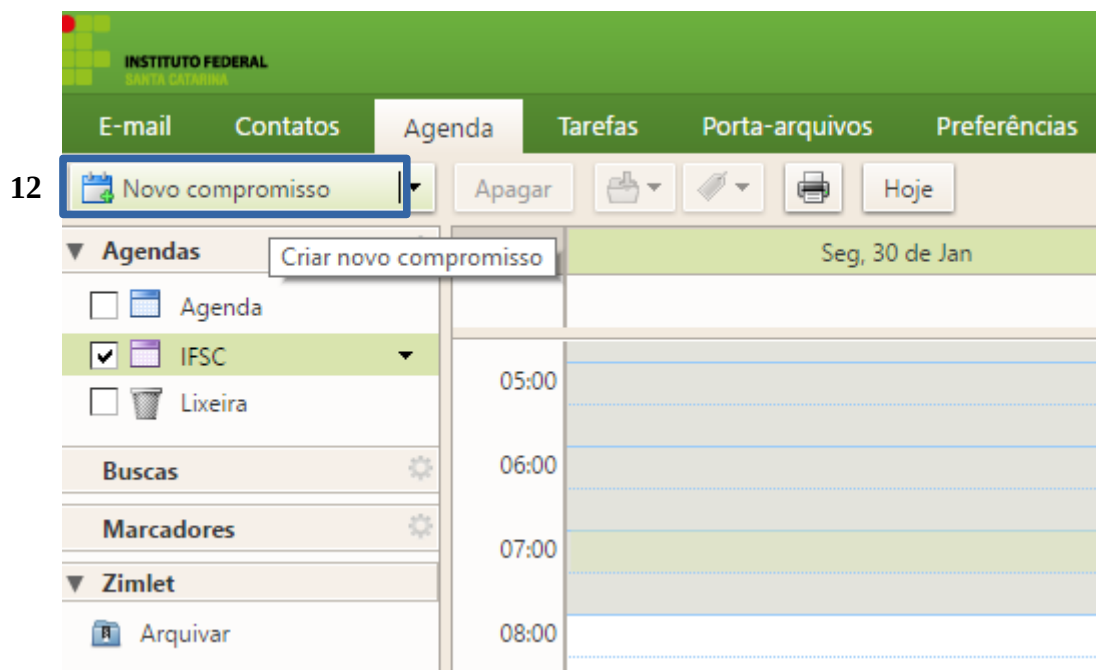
INSTITUTO FEDERAL
SANTA CATARINA

E-mail Contatos Agenda Tarefas Porta-arquivos Preferências

12

Novo compromisso

Apagar

Hoje

Agendas

Criar novo compromisso

Seg, 30 de Jan

Agenda

IFSC

Lixeira

05:00

Buscas

06:00

Marcadores

07:00

Zimlet

Arquivar

08:00